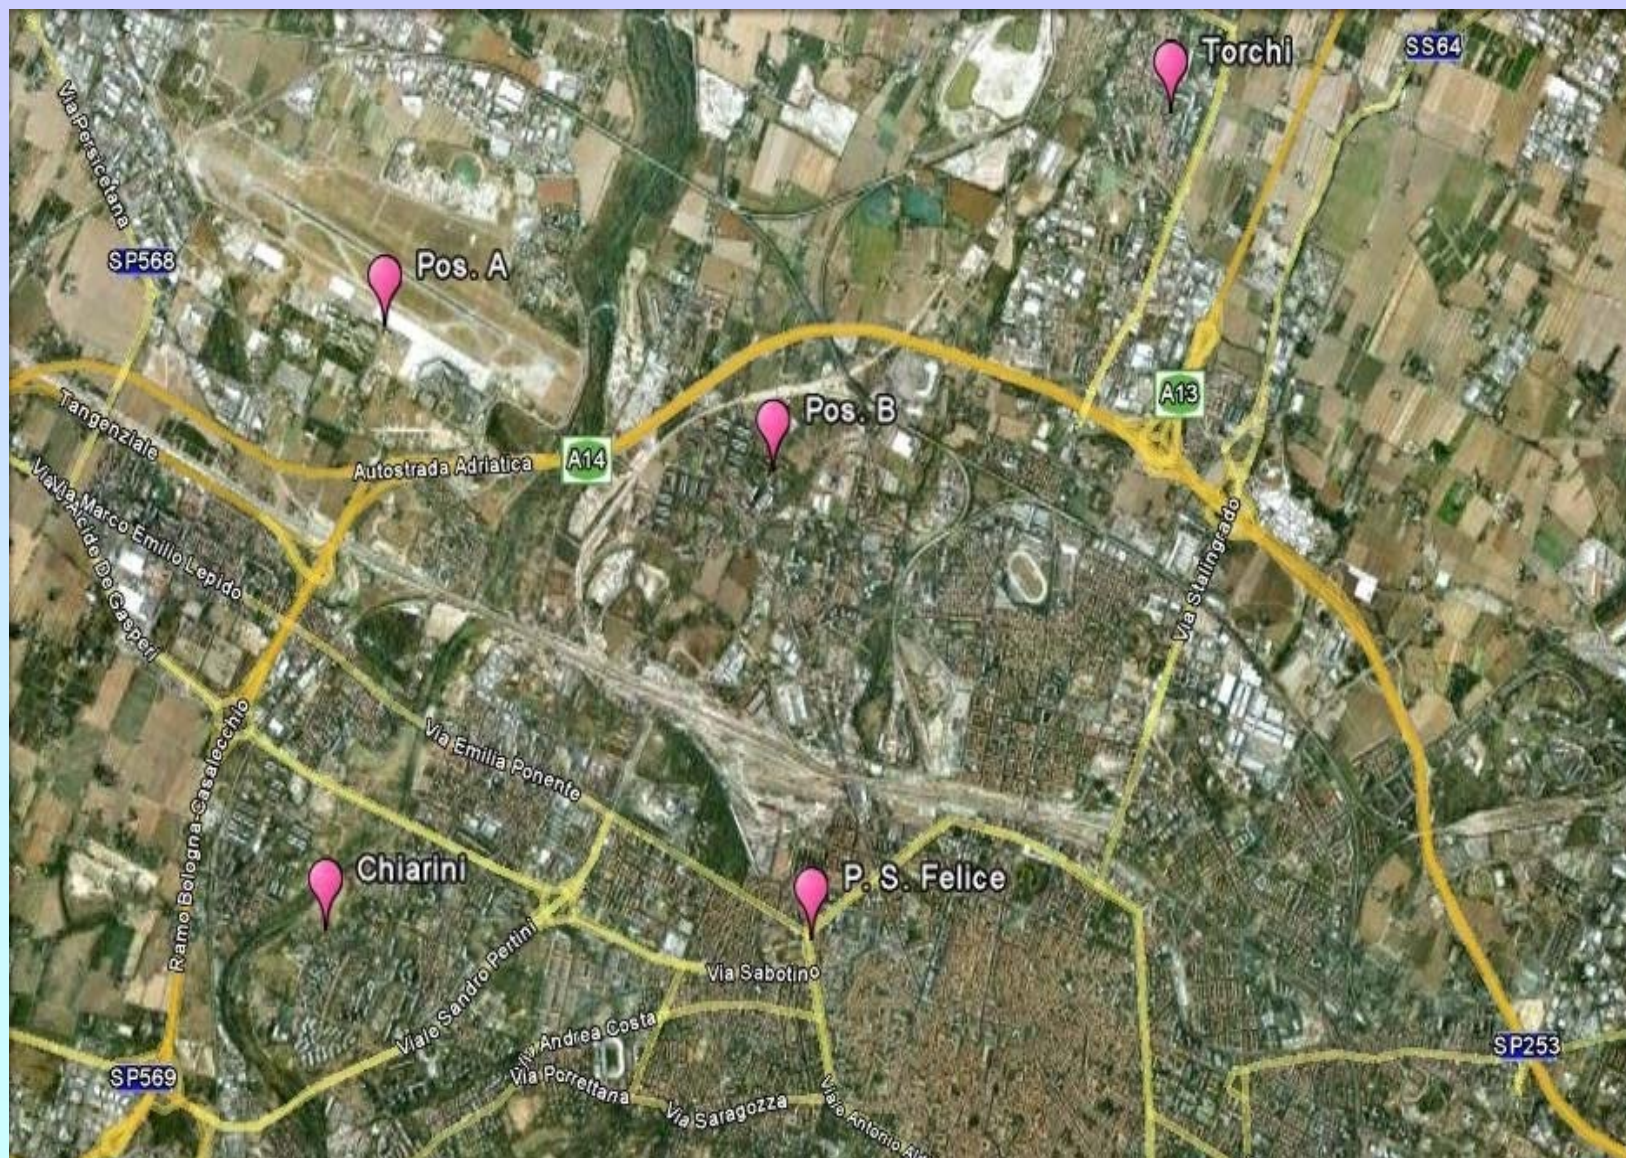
Torchi
SS64
Via Persicetana
SP568
Pos. A
Pos. B
A13
Tangenziale
Autostrada Adriatica
A14
Via Marco Emilio Lepido
Via Alcide De Gasperi
Via Stalingrado
Ramo Bologna-Casalecchio
Via Emilia Ponente
Chiarini
P. S. Felice
Viale Sandro Pertini
Via Sabotino
Via Andrea Costa
Via Porrettana
Via Saragozza
Viale Antonio A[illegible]
SP569
SP253